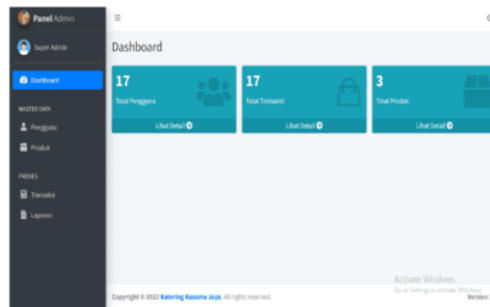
Panel Admin
Super Admin
Dashboard
MASTER DATA
Pengguna
Produk
PROSES
Transaksi
Laporan

≡

Dashboard

17
Total Pengguna
Lihat Detail

17
Total Transaksi
Lihat Detail

3
Total Produk
Lihat Detail

Activate Windows
Go to Settings to activate Windows.

Copyright © 2022 Katering Kusuma Jaya. All rights reserved.
Version